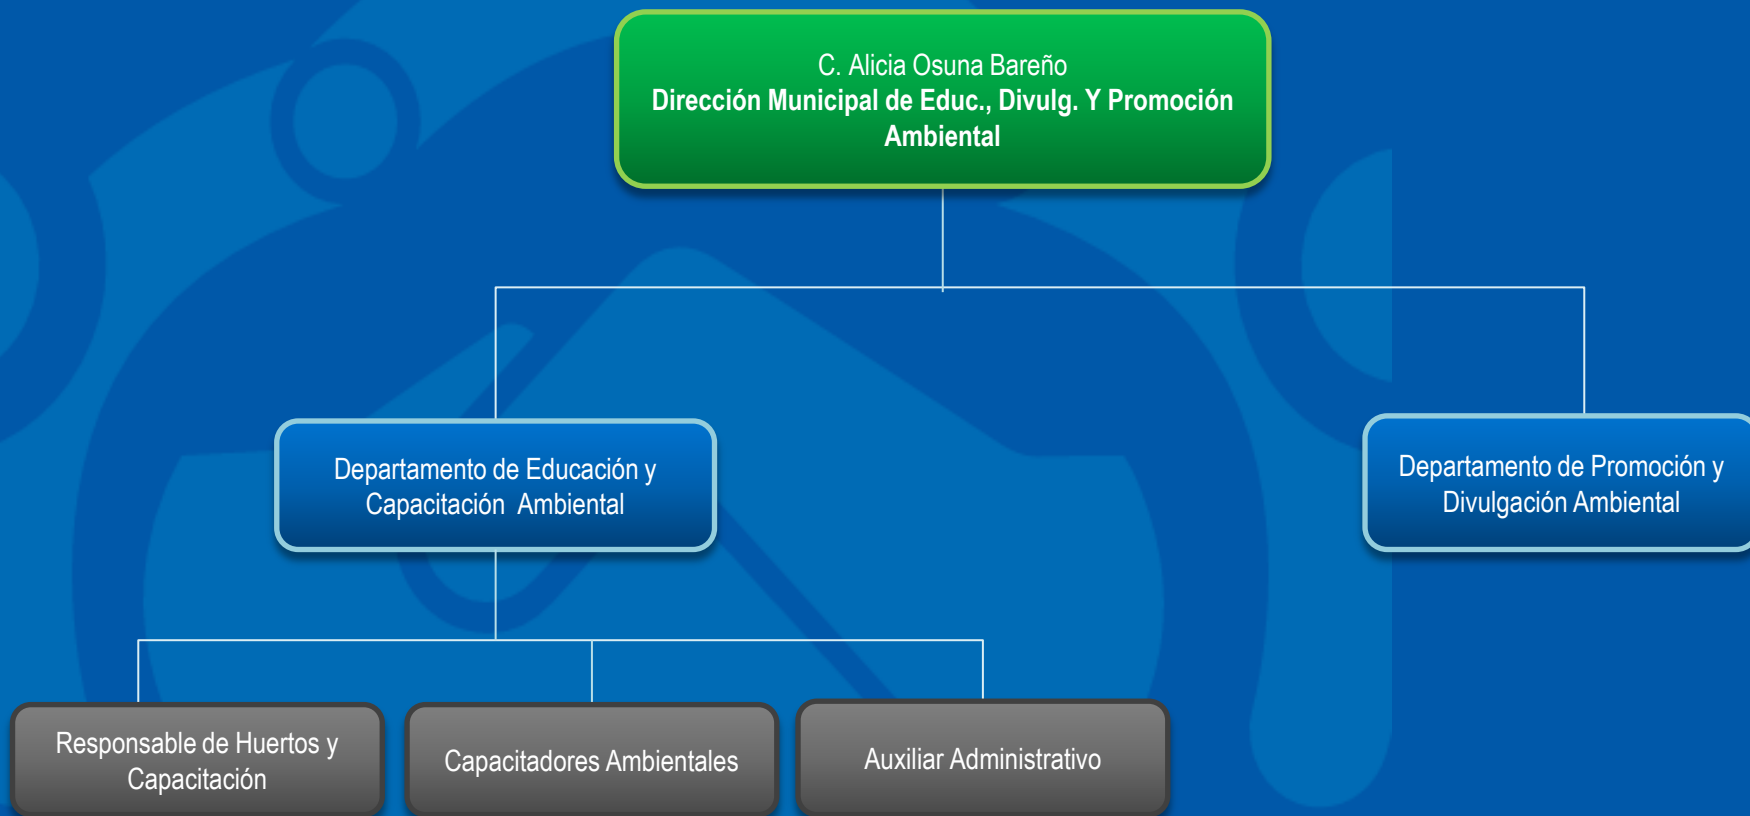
C. Alicia Osuna Bareño
Dirección Municipal de Educ., Divulg. Y Promoción Ambiental

Departamento de Educación y Capacitación Ambiental

Departamento de Promoción y Divulgación Ambiental

Responsable de Huertos y Capacitación

Capacitadores Ambientales

Auxiliar Administrativo